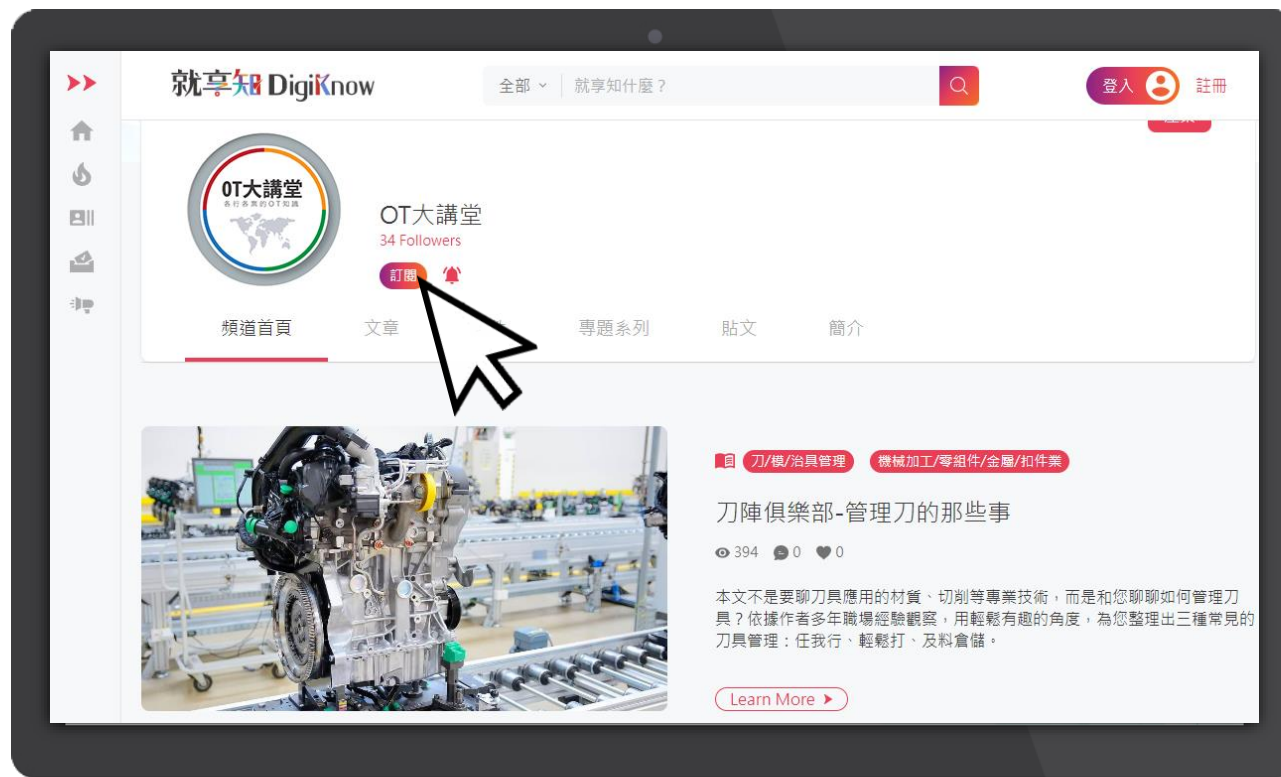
就享知 DigiKnow

全部 ⌄ 就享知什麼？

登入 註冊

OT大講堂
各行各業的OT知識

OT大講堂
34 Followers

訂閱

頻道首頁 文章 專題系列 貼文 簡介

刀/模/治具管理 機械加工/零組件/金屬/扣件業

刀陣俱樂部-管理刀的那些事

394 0 0

本文不是要聊刀具應用的材質、切削等專業技術，而是和您聊聊如何管理刀具？依據作者多年職場經驗觀察，用輕鬆有趣的角度，為您整理出三種常見的刀具管理：任我行、輕鬆打、及料倉儲。

Learn More ›